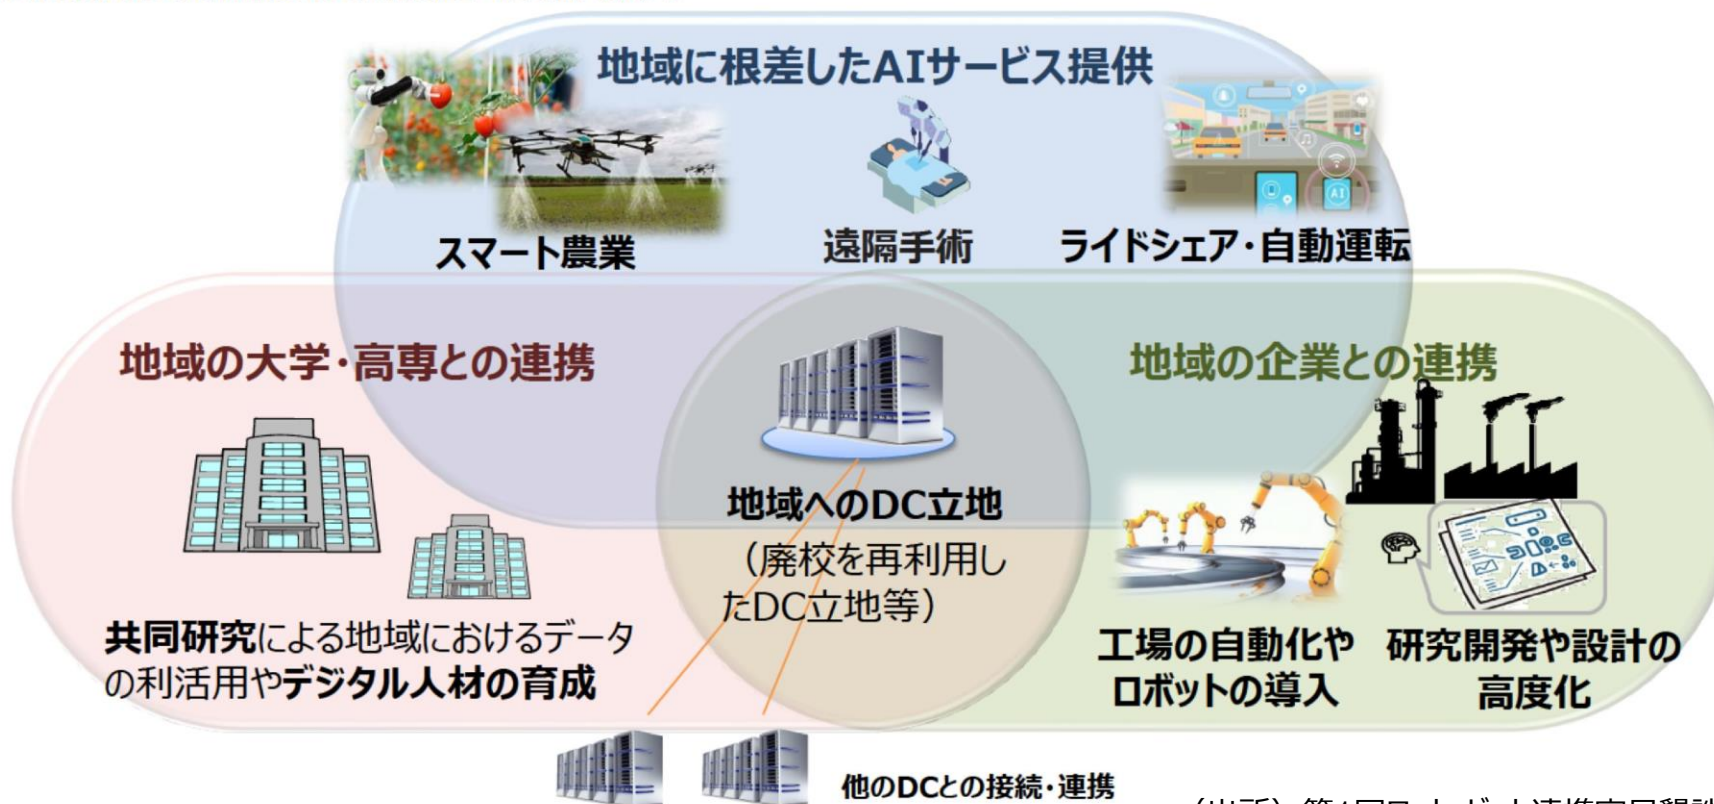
地域に根差したAIサービス提供

スマート農業

遠隔手術

ライドシェア・自動運転

地域の大学・高専との連携

地域の企業との連携

地域へのDC立地

（廃校を再利用したDC立地等）

共同研究による地域におけるデータの利活用やデジタル人材の育成

工場の自動化やロボットの導入

研究開発や設計の高度化

他のDCとの接続・連携

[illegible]